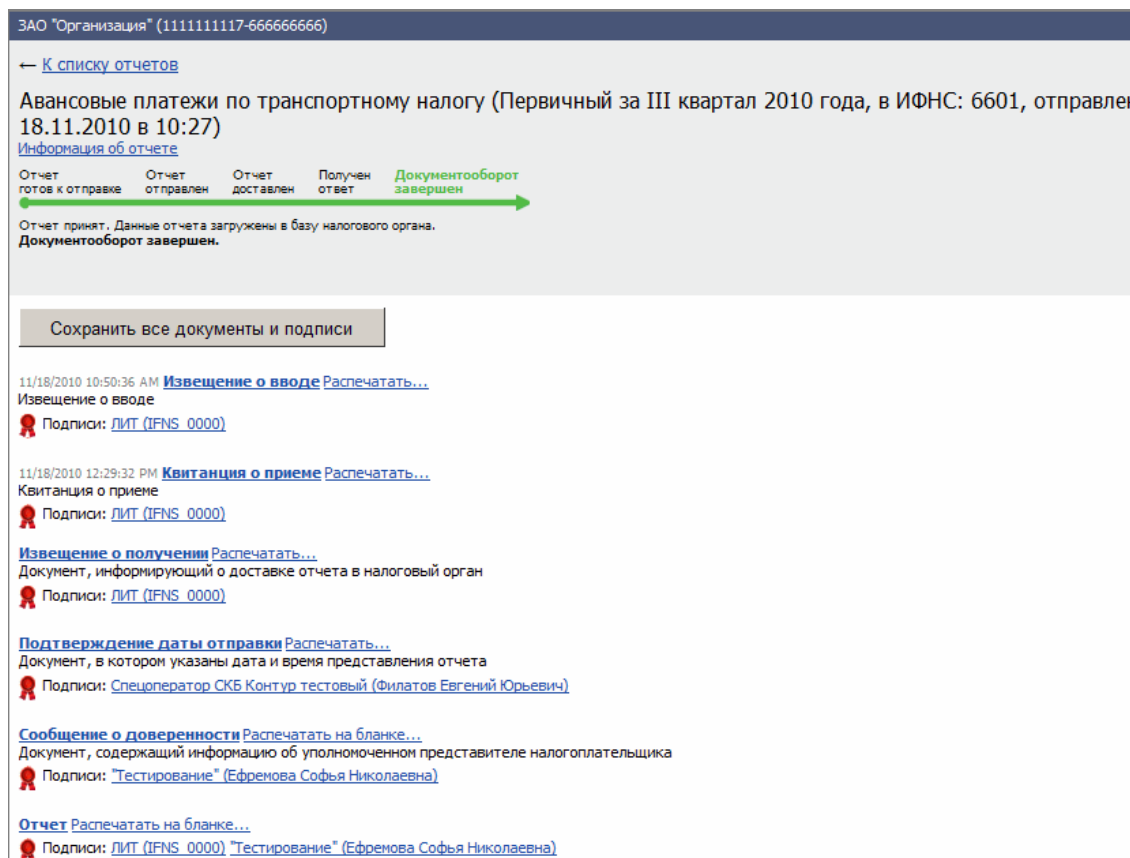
ЗАО "Организация" (1111111117-666666666)

← К списку отчетов

Авансовые платежи по транспортному налогу (Первичный за III квартал 2010 года, в ИФНС: 6601, отправлен 18.11.2010 в 10:27)

Информация об отчете

Отчет готов к отправке | Отчет отправлен | Отчет доставлен | Получен ответ | Документооборот завершен

Отчет принят. Данные отчета загружены в базу налогового органа.
Документооборот завершен.

Сохранить все документы и подписи

11/18/2010 10:50:36 AM Извещение о вводе Распечатать...
Извещение о вводе
Подписи: ЛИТ (IFNS_0000)

11/18/2010 12:29:32 PM Квитанция о приеме Распечатать...
Квитанция о приеме
Подписи: ЛИТ (IFNS_0000)

Извещение о получении Распечатать...
Документ, информирующий о доставке отчета в налоговый орган
Подписи: ЛИТ (IFNS_0000)

Подтверждение даты отправки Распечатать...
Документ, в котором указаны дата и время представления отчета
Подписи: Спецоператор СКБ Контур тестовый (Филатов Евгений Юрьевич)

Сообщение о доверенности Распечатать на бланке...
Документ, содержащий информацию об уполномоченном представителе налогоплательщика
Подписи: "Тестирование" (Ефремова Софья Николаевна)

Отчет Распечатать на бланке...
Подписи: ЛИТ (IFNS_0000) "Тестирование" (Ефремова Софья Николаевна)